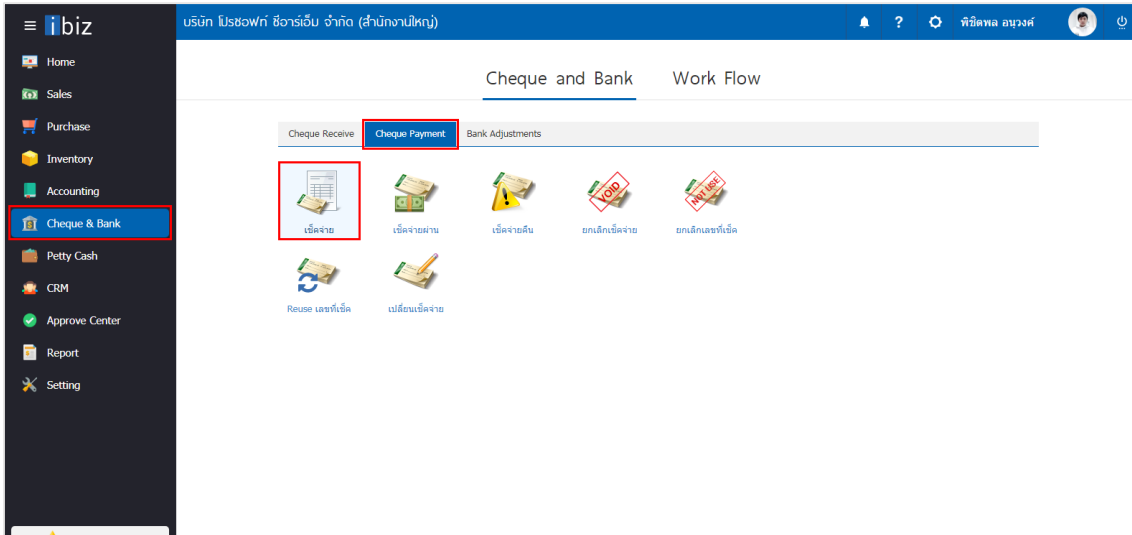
≡ ibiz

บริษัท โปรซอฟท์ ซีอาร์เอ็ม จำกัด (สำนักงานใหญ่)

? พิชิตพล อนุวงศ์

Home
Sales
Purchase
Inventory
Accounting
Cheque & Bank
Petty Cash
CRM
Approve Center
Report
Setting

Cheque and Bank
Work Flow

Cheque Receive
Cheque Payment
Bank Adjustments

เช็คจ่าย
เช็คจ่ายผ่าน
เช็คจ่ายคืน
VOID
ยกเลิกเช็คจ่าย
NOT USE
ยกเลิกเลขที่เช็ค
Reuse เลขที่เช็ค
เปลี่ยนเช็คจ่าย